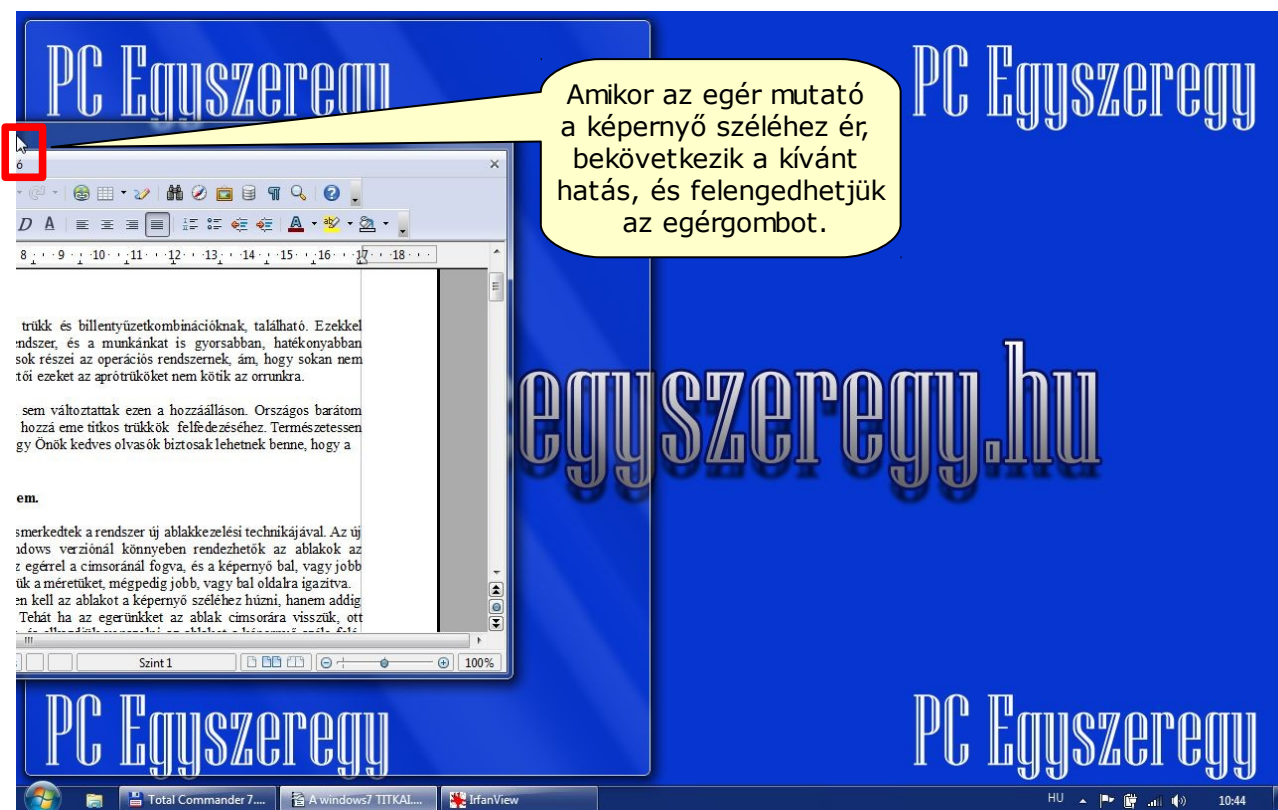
PC Egyszeregy

Amikor az egér mutató a képernyő széléhez ér, bekövetkezik a kívánt hatás, és felengedhetjük az egérgombot.

PC Egyszeregy

ó

8 · 9 · 10 · 11 · 12 · 13 · 14 · 15 · 16 · 17 · 18

trükk és billentyűzetkombinációknak, található. Ezekkel rendszer, és a munkánkat is gyorsabban, hatékonyabban sok részei az operációs rendszernek, ám, hogy sokan nem tői ezeket az aprótrüköket nem kötik az orrunkra.

sem változtattak ezen a hozzáálláson. Országos barátom hozzá eme titkos trükkök felfedezéséhez. Természetessen gy Önök kedves olvasók biztosak lehetnek benne, hogy a

em.

smerkedtek a rendszer új ablakkezelési technikájával. Az új ndows verziónál könnyeben rendezhetők az ablakok az z egérrel a címsoránál fogva, és a képernyő bal, vagy jobb ük a méretüket, mégpedig jobb, vagy bal oldalra igazítva. en kell az ablakot a képernyő széléhez húzni, hanem addig Tehát ha az egerünket az ablak címsorára visszük, ott

Szint 1

100%

egyszeregy.hu

PC Egyszeregy

PC Egyszeregy

Total Commander 7....

A windows7 TITKAI....

IrfanView

HU

10:44